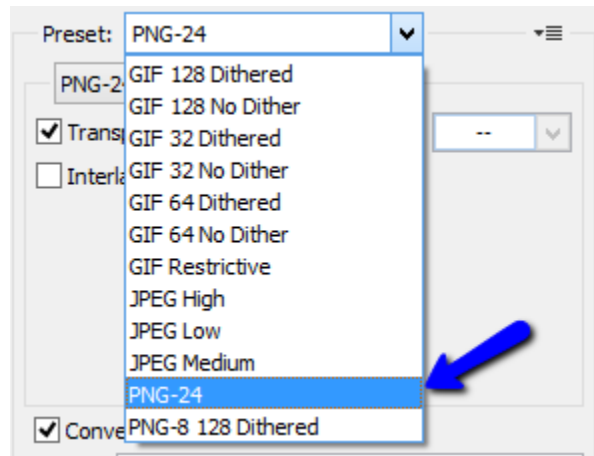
Preset: PNG-24

PNG-24
Transp
Interla
--

GIF 128 Dithered
GIF 128 No Dither
GIF 32 Dithered
GIF 32 No Dither
GIF 64 Dithered
GIF 64 No Dither
GIF Restrictive
JPEG High
JPEG Low
JPEG Medium
PNG-24
PNG-8 128 Dithered

Conve